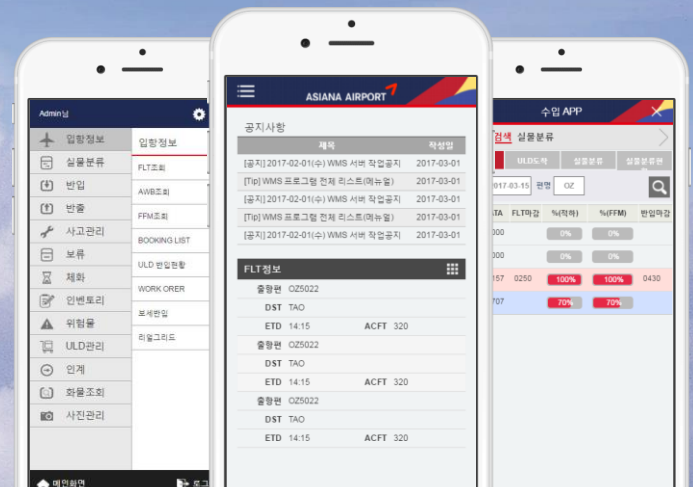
Admin님

입항정보
실물분류
반입
반출
사고관리
보류
체화
인벤토리
위험물
ULD관리
인계
화물조회
사진관리

입항정보
FLT조회
AWB조회
FFM조회
BOOKING LIST
ULD 반입현황
WORK ORER
보세반입
리얼그리드

메인화면
로그

ASIANA AIRPORT

공지사항

| 제목 | 작성일 |
|---|---|
| [공지] 2017-02-01(수) WMS 서버 작업공지 | 2017-03-01 |
| [Tip] WMS 프로그램 전체 리스트(메뉴얼) | 2017-03-01 |
| [공지] 2017-02-01(수) WMS 서버 작업공지 | 2017-03-01 |
| [Tip] WMS 프로그램 전체 리스트(메뉴얼) | 2017-03-01 |
| [공지] 2017-02-01(수) WMS 서버 작업공지 | 2017-03-01 |

FLT정보
출항편 OZ5022
DST TAO
ETD 14:15 ACFT 320
출항편 OZ5022
DST TAO
ETD 14:15 ACFT 320
출항편 OZ5022
DST TAO
ETD 14:15 ACFT 320

수입 APP
검색 실물분류
ULD조회 실물분류 실물분류편
2017-03-15 편명 OZ

| TA | FLT마감 | %(적하) | %(FFM) | 반입마감 |
|---|---|---|---|---|
| 000 | | 0% | 0% | |
| 000 | | 0% | 0% | |
| 157 | 0250 | 100% | 100% | 0430 |
| 707 | | 70% | 70% | |